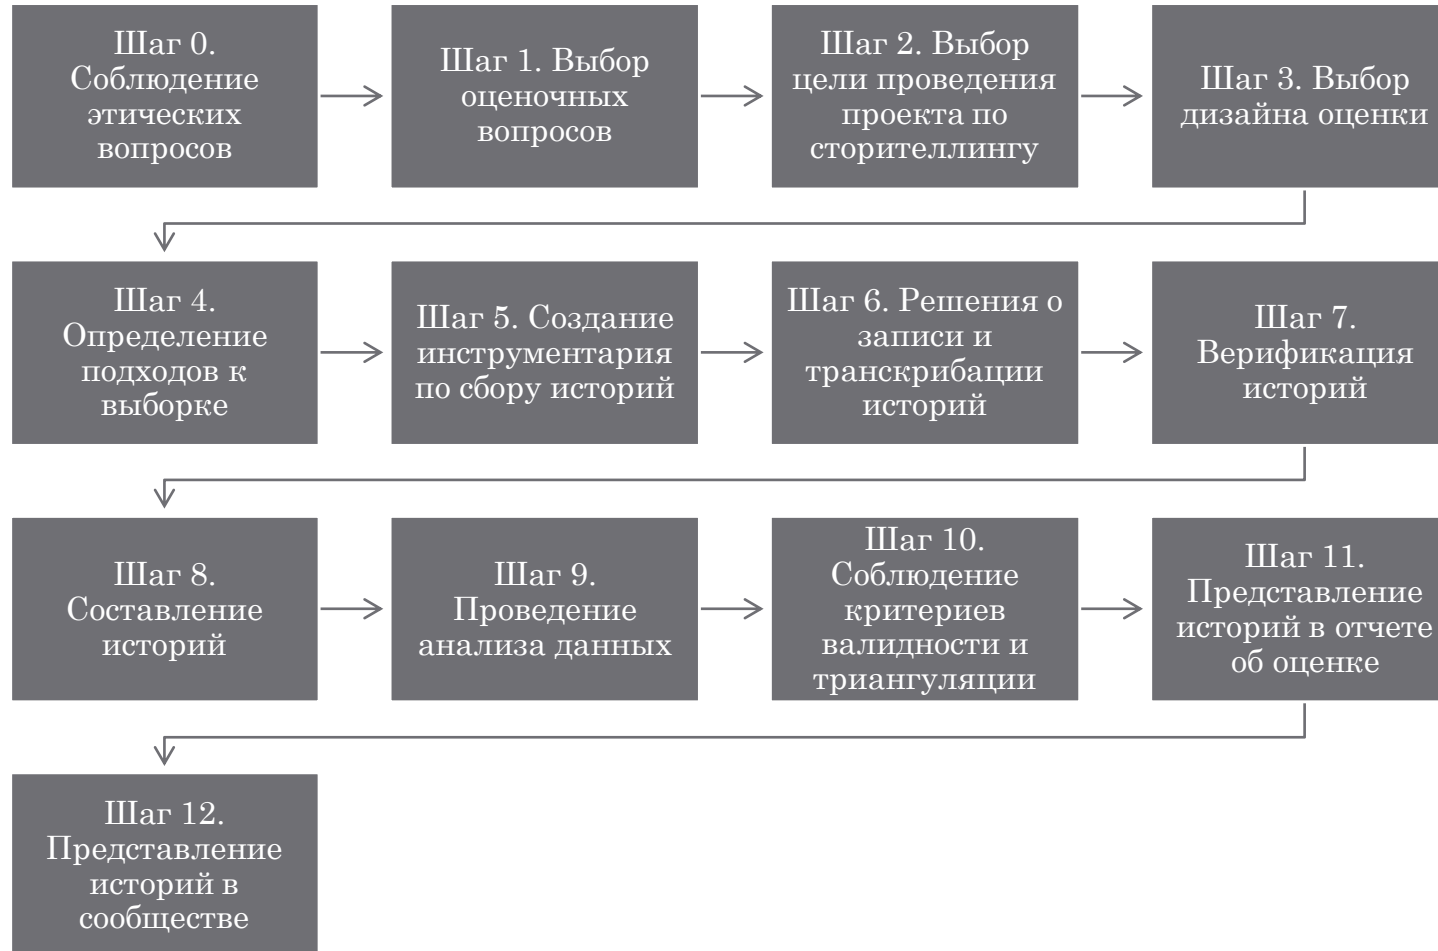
Шаг 0. Соблюдение этических вопросов

Шаг 1. Выбор оценочных вопросов

Шаг 2. Выбор цели проведения проекта по сторителлингу

Шаг 3. Выбор дизайна оценки

Шаг 4. Определение подходов к выборке

Шаг 5. Создание инструментария по сбору историй

Шаг 6. Решения о записи и транскрибации историй

Шаг 7. Верификация историй

Шаг 8. Составление историй

Шаг 9. Проведение анализа данных

Шаг 10. Соблюдение критериев валидности и триангуляции

Шаг 11. Представление историй в отчете об оценке

Шаг 12. Представление историй в сообществе